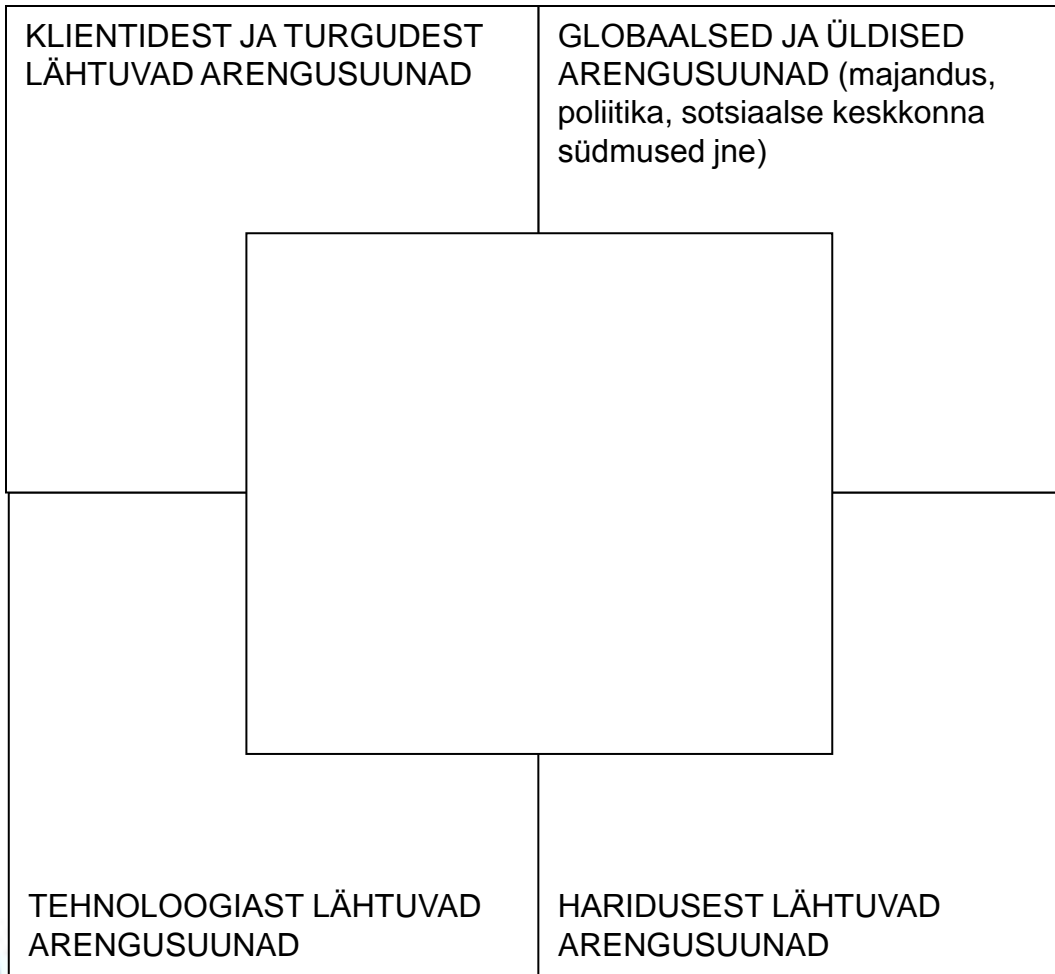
KLIENTIDEST JA TURGUDEST LÄHTUVAD ARENGUSUUNAD

GLOBAALSED JA ÜLDISED ARENGUSUUNAD (majandus, poliitika, sotsiaalse keskkonna südmused jne)

TEHNOLOOGIAST LÄHTUVAD ARENGUSUUNAD

HARIDUSEST LÄHTUVAD ARENGUSUUNAD